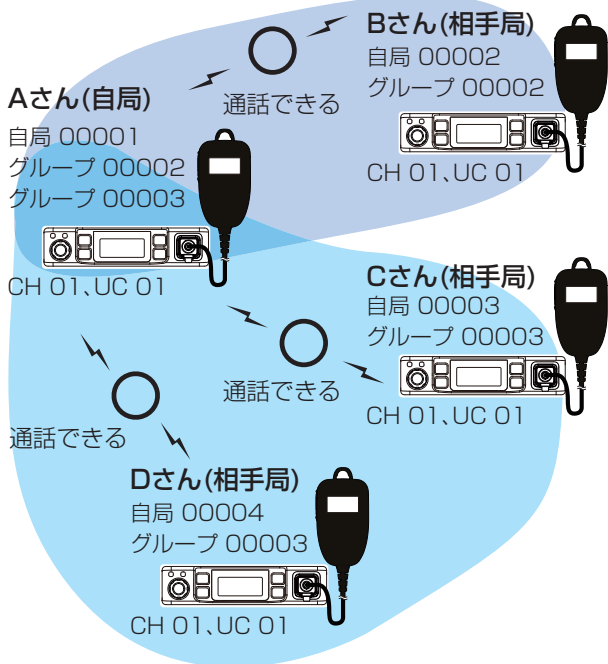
Bさん(相手局)
自局 00002
グループ 00002

通話できる

Aさん(自局)
自局 00001
グループ 00002
グループ 00003

CH 01、UC 01

CH 01、UC 01

Cさん(相手局)
自局 00003
グループ 00003

通話できる

CH 01、UC 01

通話できる

Dさん(相手局)
自局 00004
グループ 00003

CH 01、UC 01